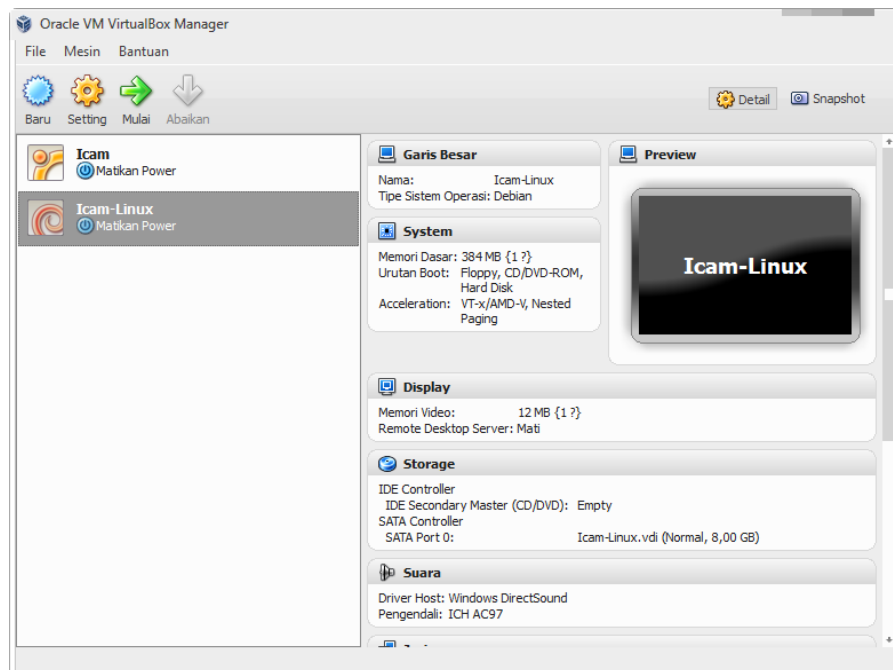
Oracle VM VirtualBox Manager

File Mesin Bantuan

Baru Setting Mulai Abaikan

Detail Snapshot

Icam
Matikan Power

Icam-Linux
Matikan Power

Garis Besar

Nama: Icam-Linux
Tipe Sistem Operasi: Debian

System

Memori Dasar: 384 MB {1 ?}
Urutan Boot: Floppy, CD/DVD-ROM, Hard Disk
Acceleration: VT-x/AMD-V, Nested Paging

Preview

Icam-Linux

Display

Memori Video: 12 MB {1 ?}
Remote Desktop Server: Mati

Storage

IDE Controller
IDE Secondary Master (CD/DVD): Empty
SATA Controller
SATA Port 0: Icam-Linux.vdi (Normal, 8,00 GB)

Suara

Driver Host: Windows DirectSound
Pengendali: ICH AC97